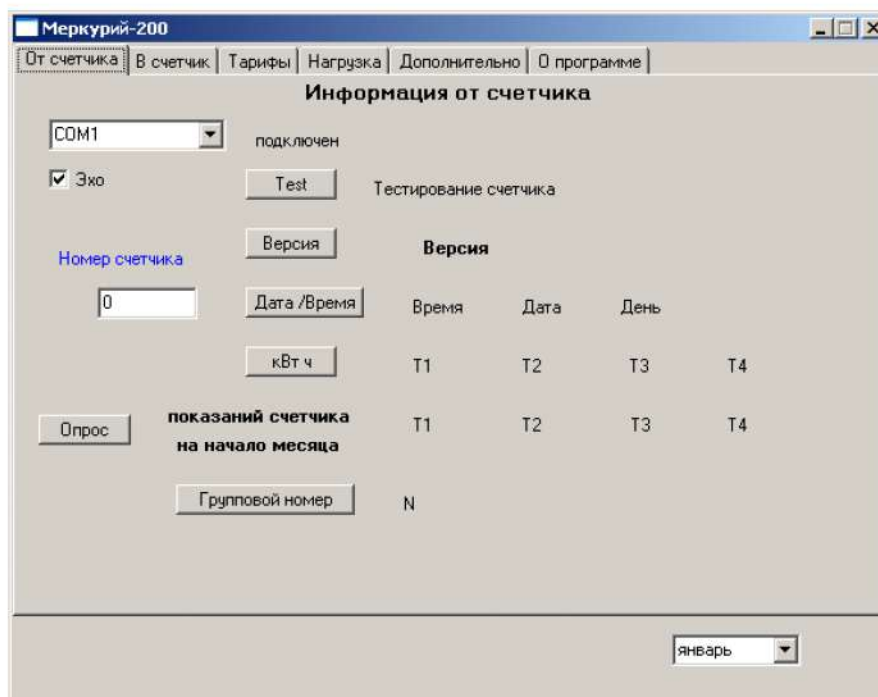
Меркурий-200

От счетчика | В счетчик | Тарифы | Нагрузка | Дополнительно | О программе

Информация от счетчика

COM1

подключен

Эхо

Test

Тестирование счетчика

Версия

Версия

Номер счетчика

0

Дата /Время

Время

Дата

День

кВт ч

T1

T2

T3

T4

Опрос

показаний счетчика на начало месяца

T1

T2

T3

T4

Групповой номер

N

январь